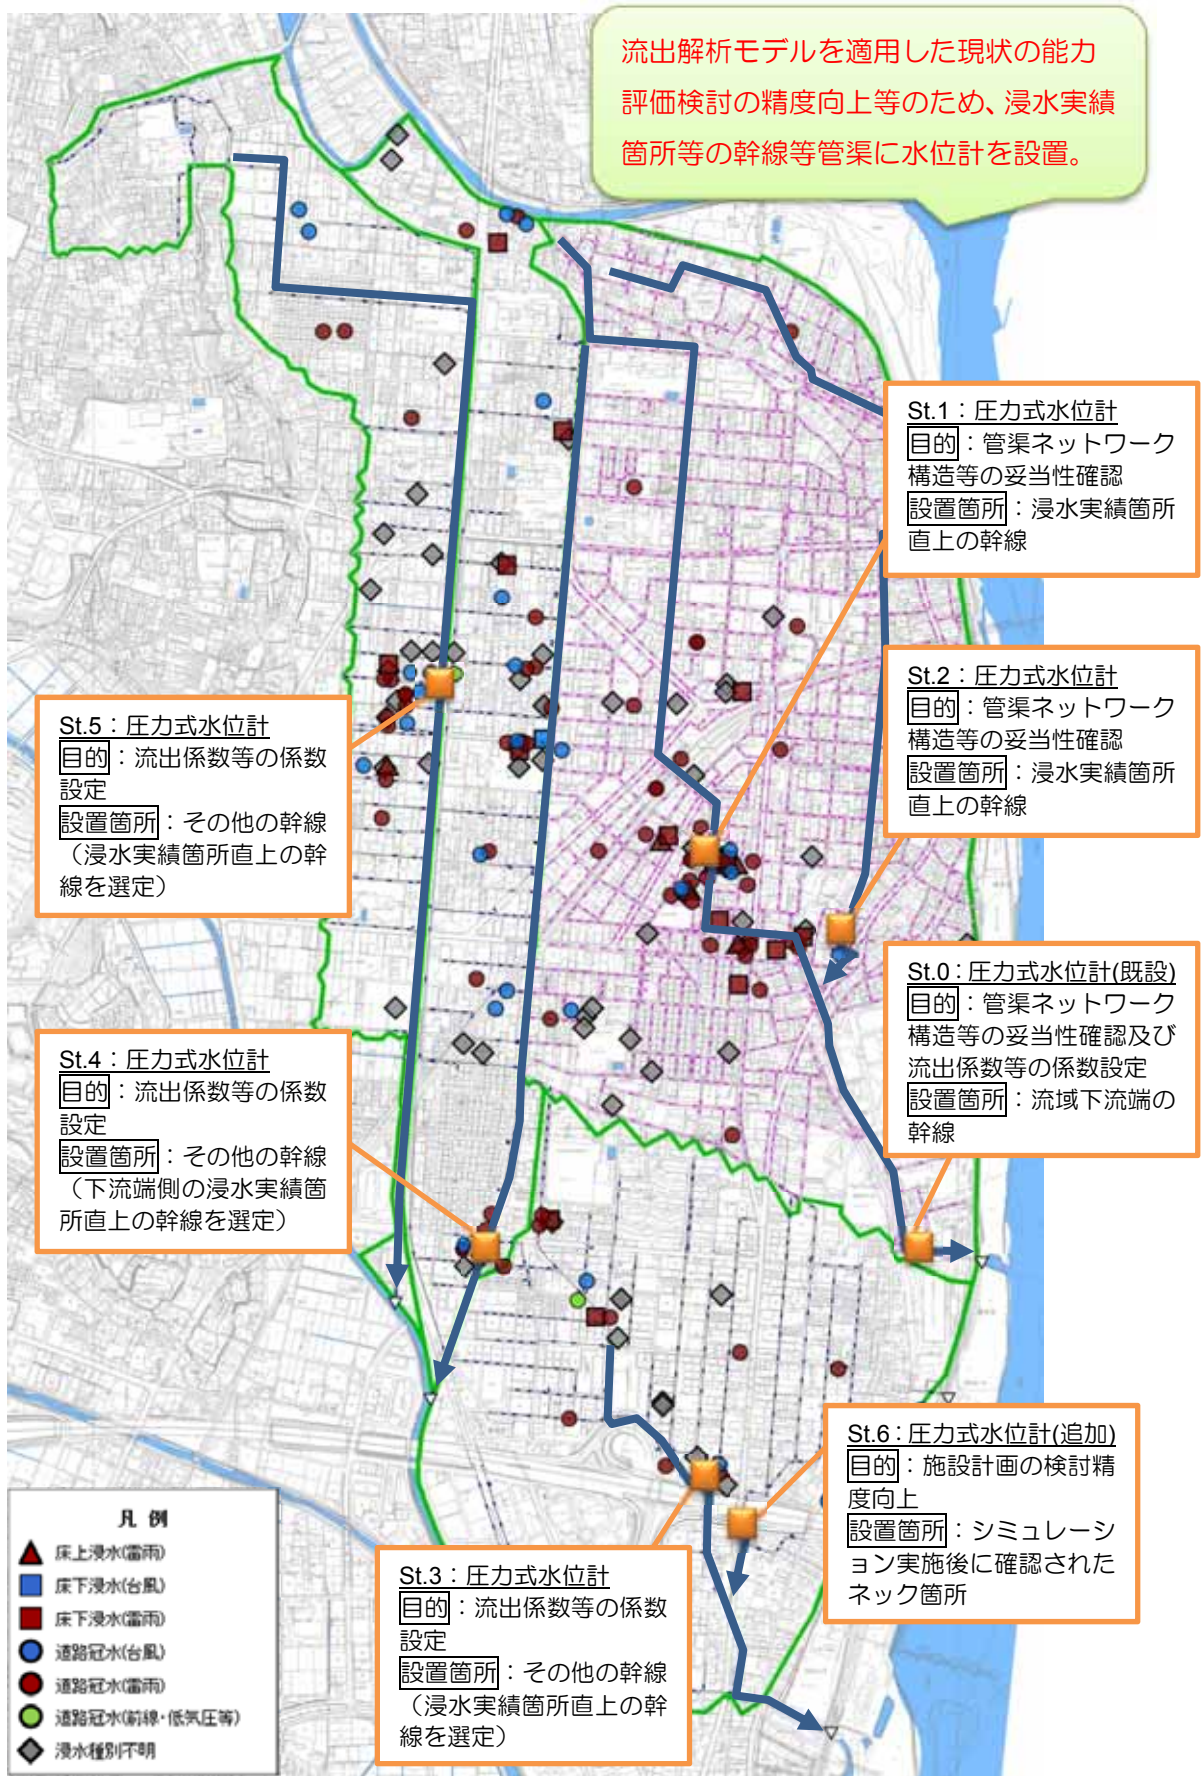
流出解析モデルを適用した現状の能力評価検討の精度向上等のため、浸水実績箇所等の幹線等管渠に水位計を設置。

St.1：圧力式水位計
目的：管渠ネットワーク構造等の妥当性確認
設置箇所：浸水実績箇所直上の幹線

St.2：圧力式水位計
目的：管渠ネットワーク構造等の妥当性確認
設置箇所：浸水実績箇所直上の幹線

St.0：圧力式水位計(既設)
目的：管渠ネットワーク構造等の妥当性確認及び流出係数等の係数設定
設置箇所：流域下流端の幹線

St.5：圧力式水位計
目的：流出係数等の係数設定
設置箇所：その他の幹線（浸水実績箇所直上の幹線を選定）

St.4：圧力式水位計
目的：流出係数等の係数設定
設置箇所：その他の幹線（下流端側の浸水実績箇所直上の幹線を選定）

St.6：圧力式水位計(追加)
目的：施設計画の検討精度向上
設置箇所：シミュレーション実施後に確認されたネック箇所

St.3：圧力式水位計
目的：流出係数等の係数設定
設置箇所：その他の幹線（浸水実績箇所直上の幹線を選定）

凡 例
床上浸水(雷雨)
床下浸水(台風)
床下浸水(雷雨)
道路冠水(台風)
道路冠水(雷雨)
道路冠水(前線･低気圧等)
浸水種別不明